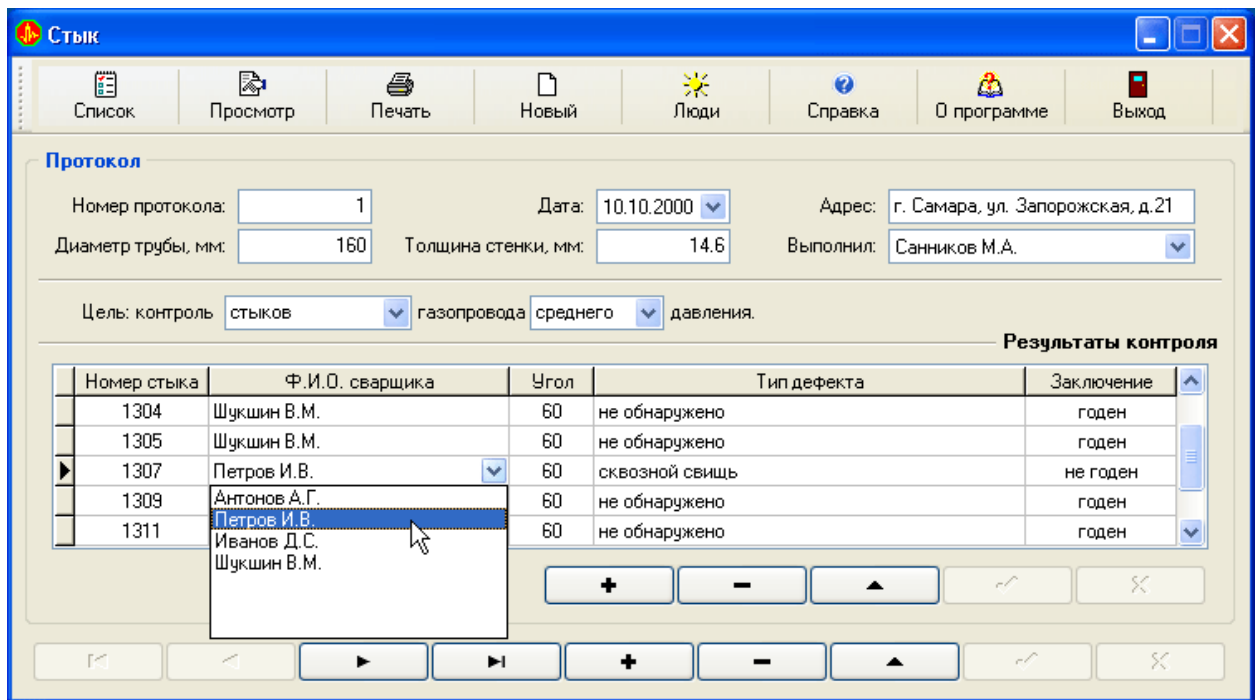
Стык

Список | Просмотр | Печать | Новый | Люди | Справка | О программе | Выход

Протокол

Номер протокола: 1
Дата: 10.10.2000
Адрес: г. Самара, ул. Запорожская, д.21
Диаметр трубы, мм: 160
Толщина стенки, мм: 14.6
Выполнил: Санников М.А.

Цель: контроль стыков газопровода среднего давления.

Результаты контроля

| Номер стыка | Ф.И.О. сварщика | Угол | Тип дефекта | Заключение |
|---|---|---|---|---|
| 1304 | Шукшин В.М. | 60 | не обнаружено | годен |
| 1305 | Шукшин В.М. | 60 | не обнаружено | годен |
| 1307 | Петров И.В. | 60 | сквозной свищь | не годен |
| 1309 | | 60 | не обнаружено | годен |
| 1311 | | 60 | не обнаружено | годен |

Антонов А.Г.
Петров И.В.
Иванов Д.С.
Шукшин В.М.